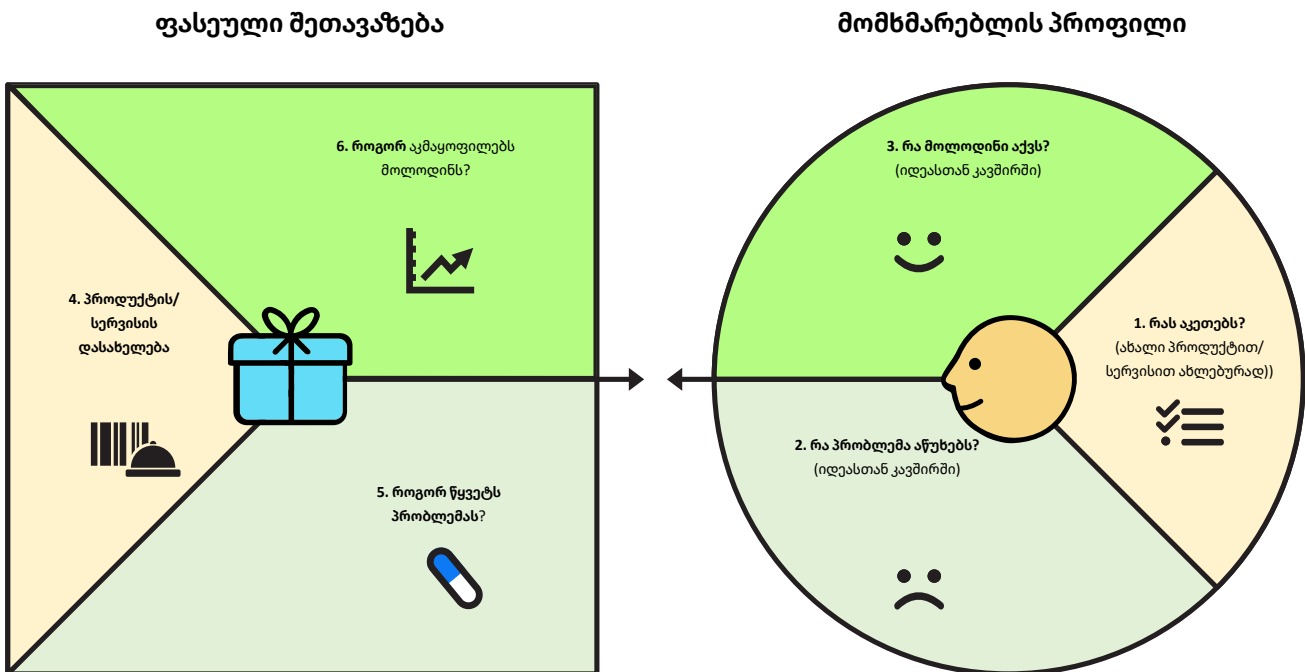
ფასეული შეთავაზება

მომხმარებლის პროფილი

6. როგორ აკმაყოფილებს მოლოდინს?

4. პროდუქტის/ სერვისის დასახელება

5. როგორ წყვეტს პრობლემას?

3. რა მოლოდინი აქვს?
(იდეასთან კავშირში)

1. რას აკეთებს?
(ახალი პროდუქტით/ სერვისით ახლებურად))

2. რა პრობლემა აწუხებს?
(იდეასთან კავშირში)